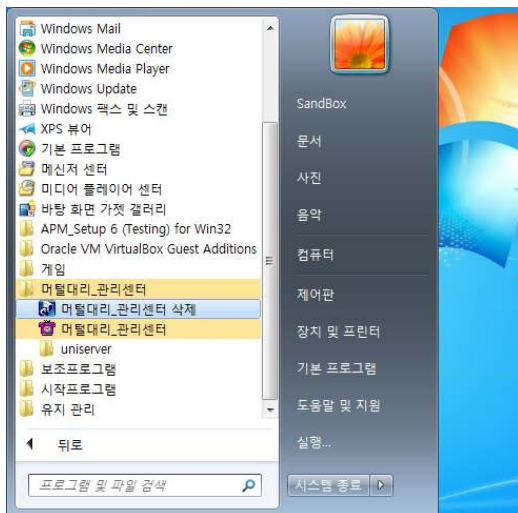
Windows Mail
Windows Media Center
Windows Media Player
Windows Update
Windows 팩스 및 스캔
XPS 뷰어
기본 프로그램
메신저 센터
미디어 플레이어 센터
바탕 화면 가젯 갤러리
APM_Setup 6 (Testing) for Win32
Oracle VM VirtualBox Guest Additions
게임
머털대리_관리센터
머털대리_관리센터 삭제
머털대리_관리센터
uniserver
보조프로그램
시작프로그램
유지 관리

뒤로

프로그램 및 파일 검색

SandBox
문서
사진
음악
컴퓨터
제어판
장치 및 프린터
기본 프로그램
도움말 및 지원
실행...
시스템 종료